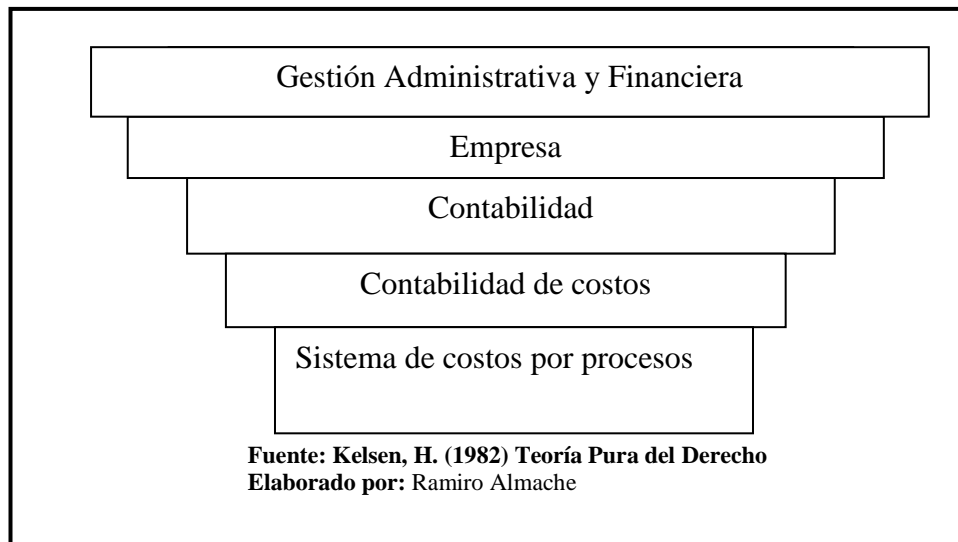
Gestión Administrativa y Financiera

Empresa

Contabilidad

Contabilidad de costos

Sistema de costos por procesos

**Fuente: Kelsen, H. (1982) Teoría Pura del Derecho**
**Elaborado por:** Ramiro Almache